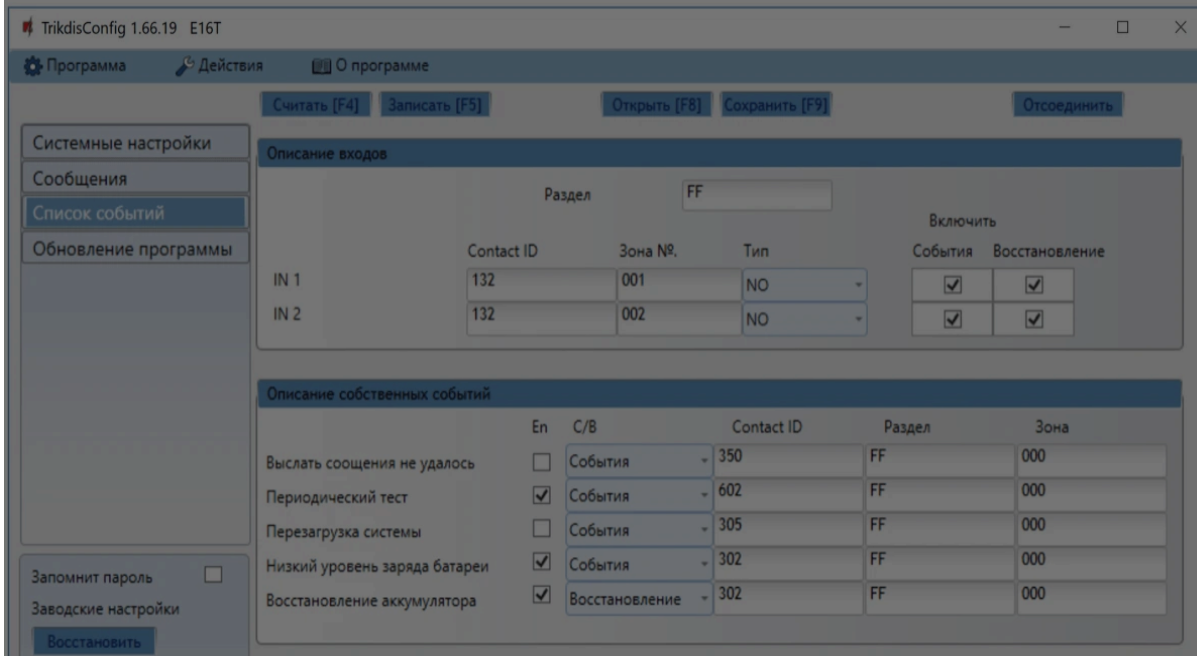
TrikdisConfig 1.66.19 E16T

Программа   Действия   О программе

Считать [F4]   Записать [F5]   Открыть [F8]   Сохранить [F9]   Отсоединить

Системные настройки
Сообщения
Список событий
Обновление программы

Описание входов

Раздел FF

Включить

| | Contact ID | Зона №. | Тип | События | Восстановление |
|---|---|---|---|---|---|
| IN 1 | 132 | 001 | NO | ☑ | ☑ |
| IN 2 | 132 | 002 | NO | ☑ | ☑ |

Описание собственных событий

| | En | C/B | Contact ID | Раздел | Зона |
|---|---|---|---|---|---|
| Выслать соощения не удалось | ☐ | События | 350 | FF | 000 |
| Периодический тест | ☑ | События | 602 | FF | 000 |
| Перезагрузка системы | ☐ | События | 305 | FF | 000 |
| Низкий уровень заряда батареи | ☑ | События | 302 | FF | 000 |
| Восстановление аккумулятора | ☑ | Восстановление | 302 | FF | 000 |

Запомнит пароль ☐
Заводские настройки
Восстановить